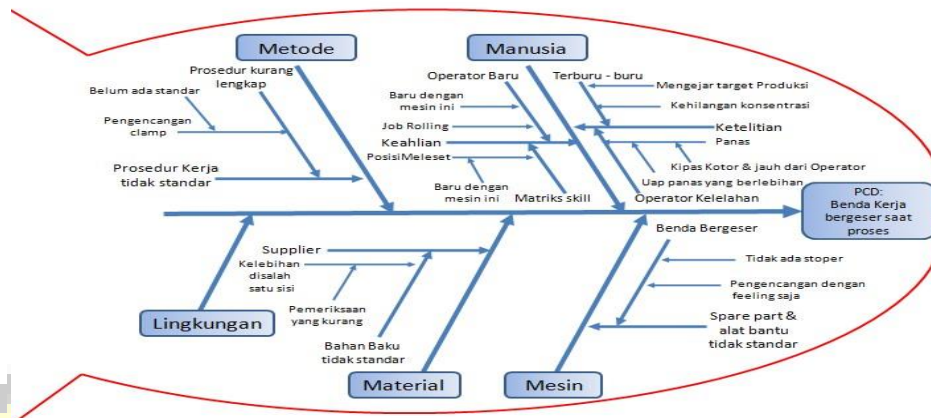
Metode

Manusia

Prosedur kurang lengkap

Belum ada standar

Pengencangan clamp

Prosedur Kerja tidak standar

Operator Baru

Terburu - buru

Mengejar target Produksi

Baru dengan mesin ini

Kehilangan konsentrasi

Job Rolling

Keahlian

Ketelitian

Panas

PosisiMeleset

Kipas Kotor & jauh dari Operator

Baru dengan mesin ini

Matriks skill

Uap panas yang berlebihan

Operator Kelelahan

PCD: Benda Kerja bergeser saat proses

Supplier

Benda Bergeser

Kelebihan disalah satu sisi

Tidak ada stoper

Pengencangan dengan feeling saja

Pemeriksaan yang kurang

Spare part & alat bantu tidak standar

Lingkungan

Bahan Baku tidak standar

Material

Mesin